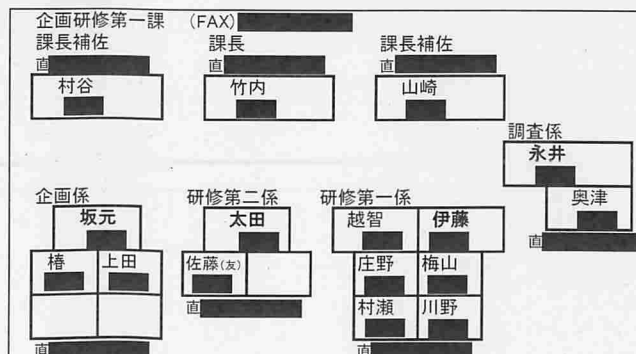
企画研修第一課　(FAX)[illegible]

課長補佐
直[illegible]
村谷 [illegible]

課長
直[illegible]
竹内 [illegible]

課長補佐
直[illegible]
山崎 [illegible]

調査係
永井 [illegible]
奥津 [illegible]
直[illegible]

企画係
坂元 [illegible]
椿 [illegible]
上田 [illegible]
直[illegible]

研修第二係
太田 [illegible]
佐藤(友) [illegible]
直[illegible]

研修第一係
越智 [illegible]
伊藤 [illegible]
庄野 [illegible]
梅山 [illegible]
村瀬 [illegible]
川野 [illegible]
直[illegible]